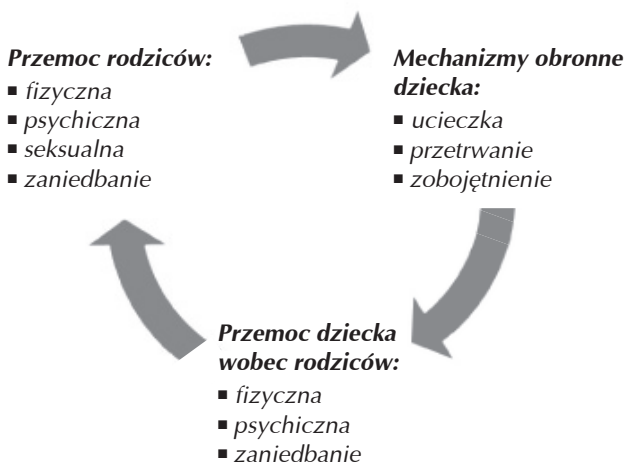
Przemoc rodziców:
▪ fizyczna
▪ psychiczna
▪ seksualna
▪ zaniedbanie

Mechanizmy obronne dziecka:
▪ ucieczka
▪ przetrwanie
▪ zobojętnienie

Przemoc dziecka wobec rodziców:
▪ fizyczna
▪ psychiczna
▪ zaniedbanie